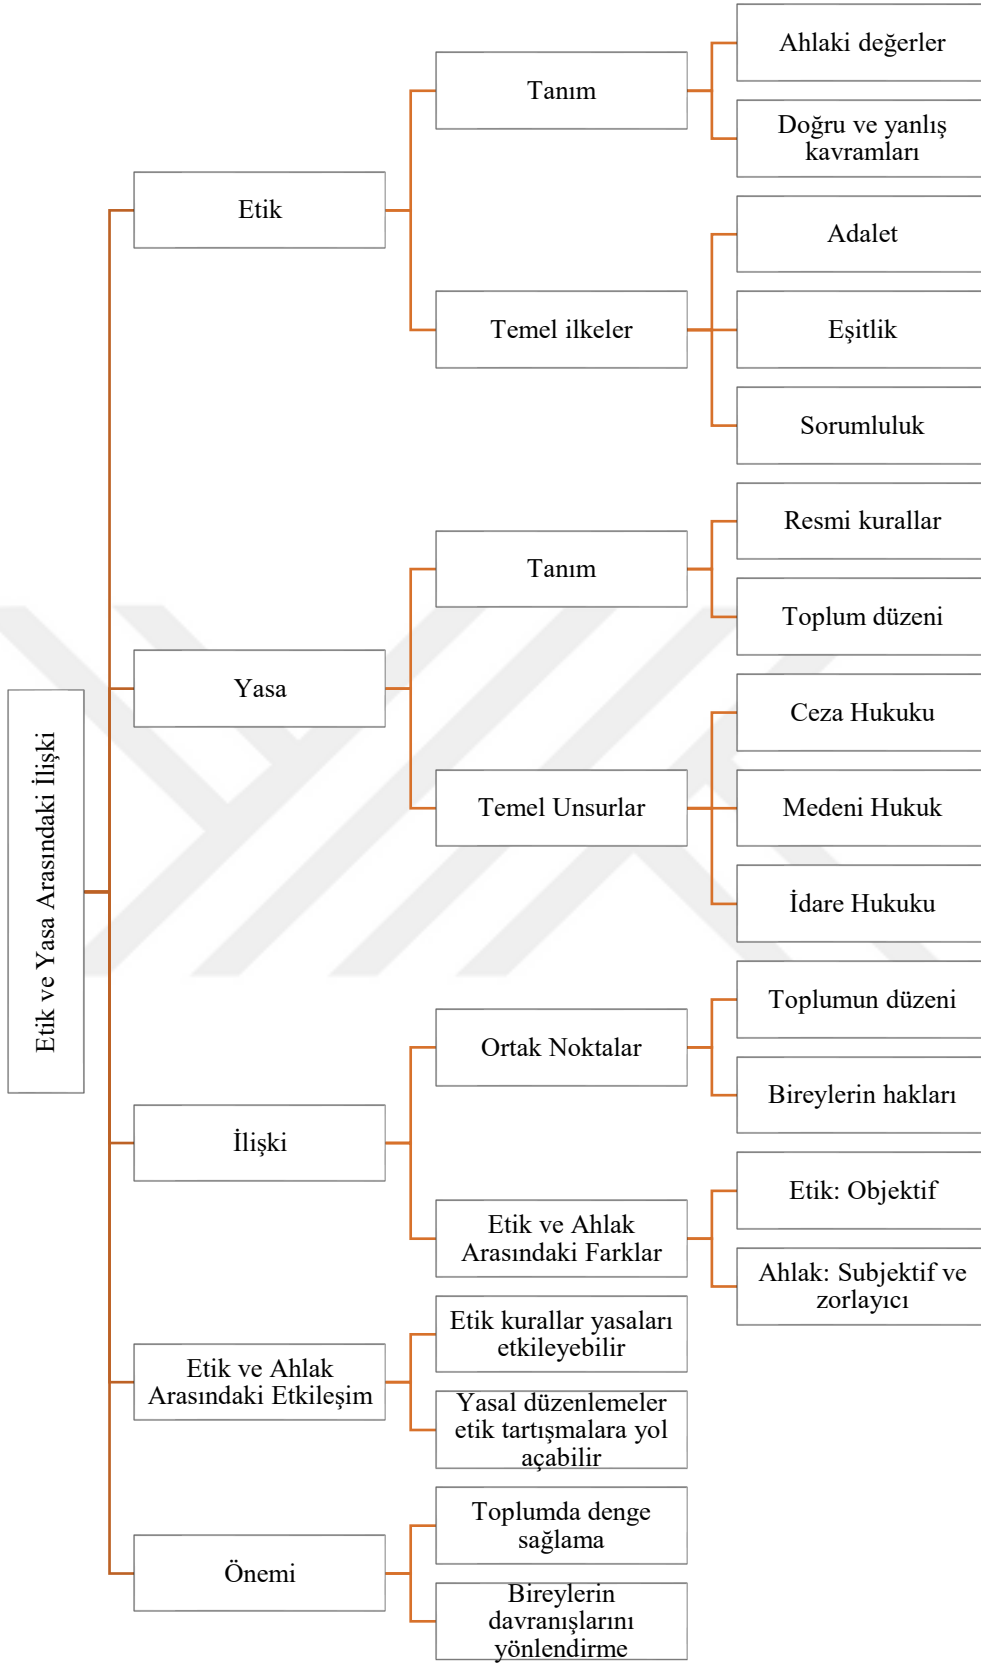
Etik ve Yasa Arasındaki İlişki

Etik

Tanım

Ahlaki değerler

Doğru ve yanlış kavramları

Temel ilkeler

Adalet

Eşitlik

Sorumluluk

Yasa

Tanım

Resmi kurallar

Toplum düzeni

Temel Unsurlar

Ceza Hukuku

Medeni Hukuk

İdare Hukuku

İlişki

Ortak Noktalar

Toplumun düzeni

Bireylerin hakları

Etik ve Ahlak Arasındaki Farklar

Etik: Objektif

Ahlak: Subjektif ve zorlayıcı

Etik ve Ahlak Arasındaki Etkileşim

Etik kurallar yasaları etkileyebilir

Yasal düzenlemeler etik tartışmalara yol açabilir

Önemi

Toplumda denge sağlama

Bireylerin davranışlarını yönlendirme